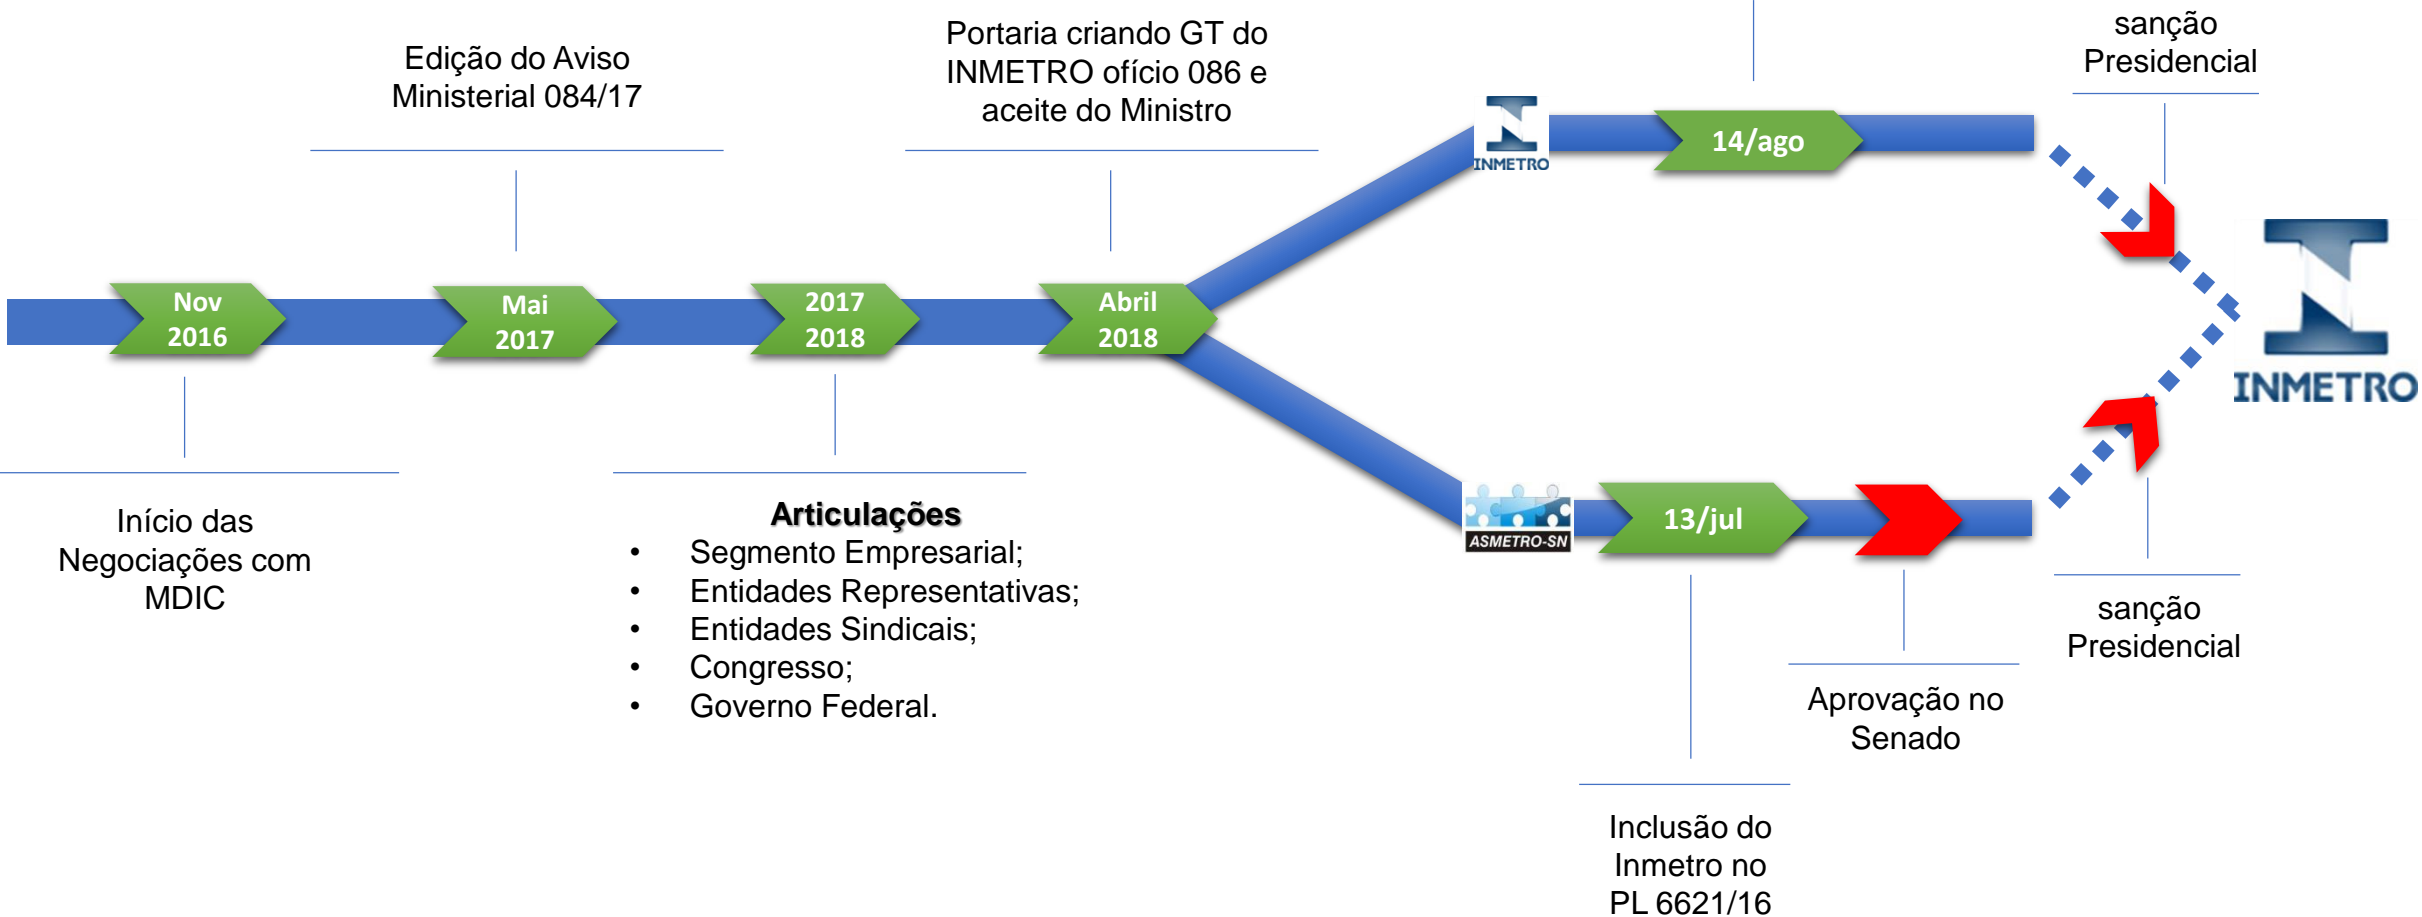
Edição do Aviso Ministerial 084/17

Portaria criando GT do INMETRO ofício 086 e aceite do Ministro

sanção Presidencial

INMETRO

14/ago

Nov 2016

Mai 2017

2017 2018

Abril 2018

INMETRO

Início das Negociações com MDIC

**Articulações**
- Segmento Empresarial;
- Entidades Representativas;
- Entidades Sindicais;
- Congresso;
- Governo Federal.

ASMETRO-SN

13/jul

sanção Presidencial

Aprovação no Senado

Inclusão do Inmetro no PL 6621/16